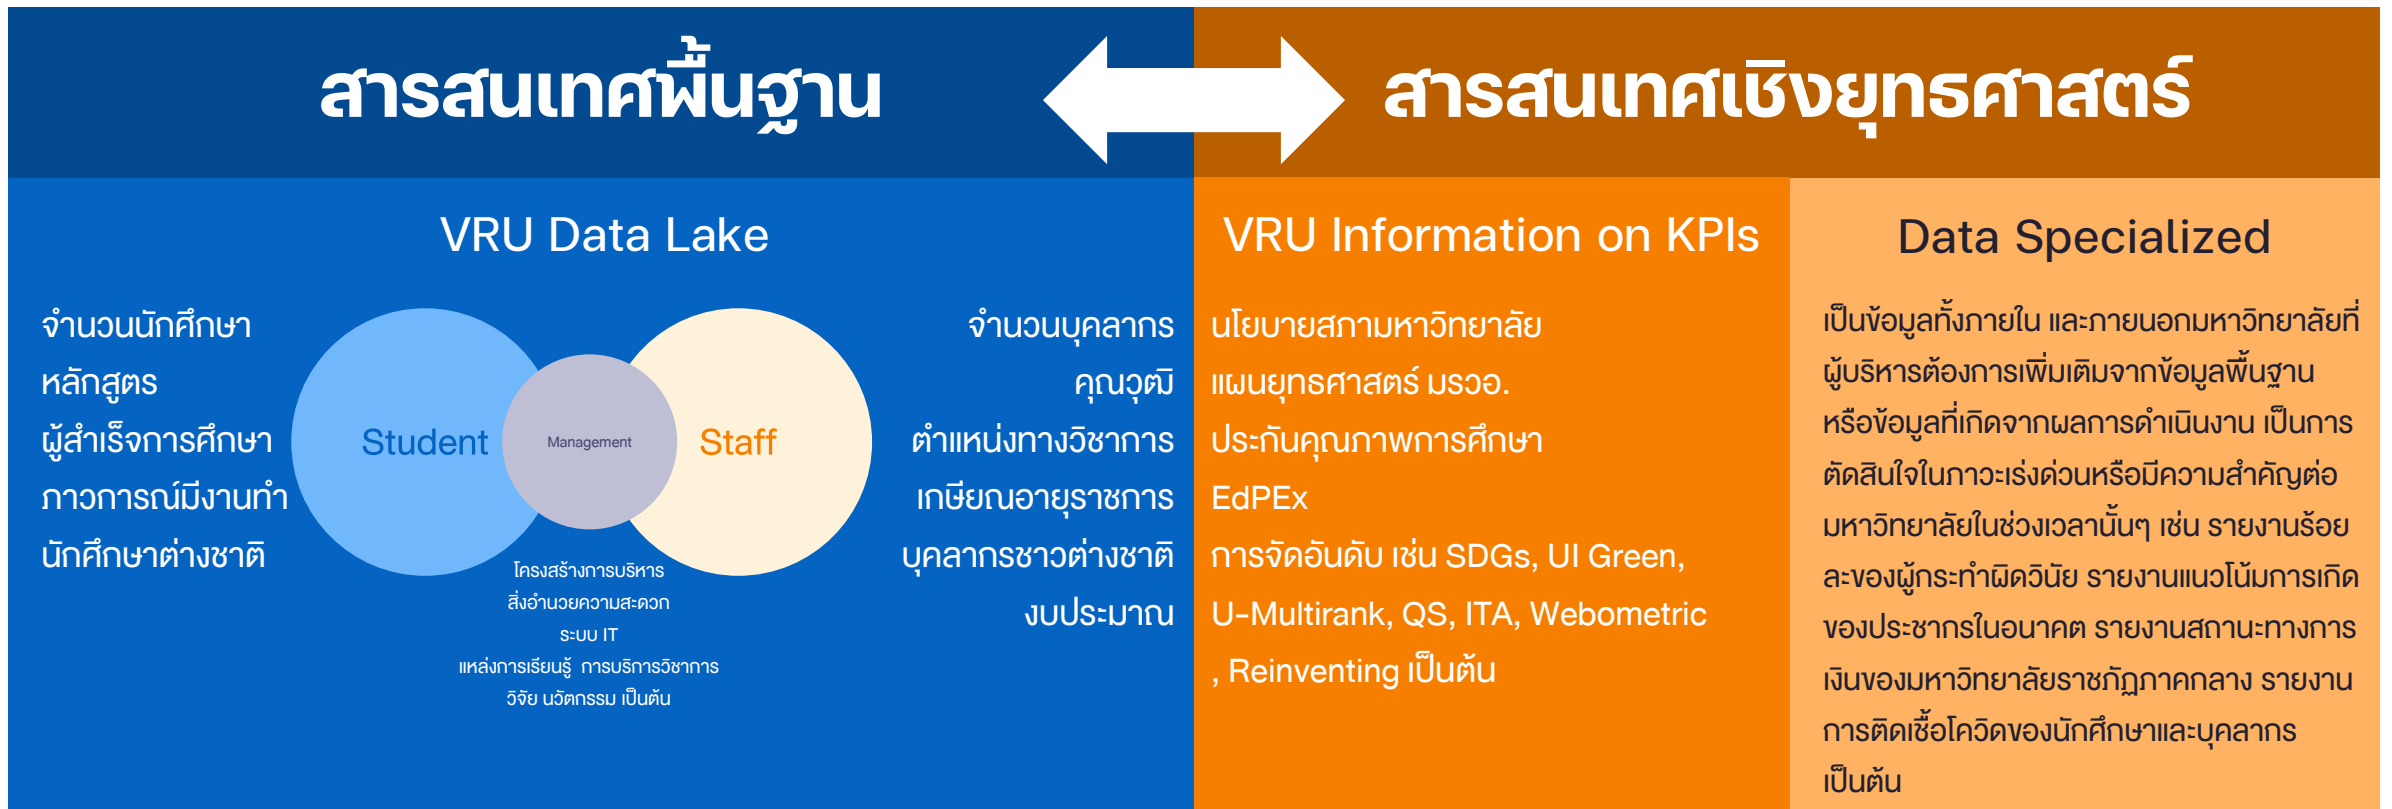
สารสนเทศพื้นฐาน

สารสนเทศเชิงยุทธศาสตร์

VRU Data Lake

จำนวนนักศึกษา
หลักสูตร
ผู้สำเร็จการศึกษา
ภาวการณ์มีงานทำ
นักศึกษาต่างชาติ

Student

Management

Staff

โครงสร้างการบริหาร
สิ่งอำนวยความสะดวก
ระบบ IT
แหล่งการเรียนรู้ การบริการวิชาการ
วิจัย นวัตกรรม เป็นต้น

จำนวนบุคลากร
คุณวุฒิ
ตำแหน่งทางวิชาการ
เกษียณอายุราชการ
บุคลากรชาวต่างชาติ
งบประมาณ

VRU Information on KPIs

นโยบายสภามหาวิทยาลัย
แผนยุทธศาสตร์ มรวอ.
ประกันคุณภาพการศึกษา
EdPEx
การจัดอันดับ เช่น SDGs, UI Green, U-Multirank, QS, ITA, Webometric , Reinventing เป็นต้น

Data Specialized

เป็นข้อมูลทั้งภายใน และภายนอกมหาวิทยาลัยที่ผู้บริหารต้องการเพิ่มเติมจากข้อมูลพื้นฐาน หรือข้อมูลที่เกิดจากผลการดำเนินงาน เป็นการตัดสินใจในภาวะเร่งด่วนหรือมีความสำคัญต่อมหาวิทยาลัยในช่วงเวลานั้นๆ เช่น รายงานร้อยละของผู้กระทำผิดวินัย รายงานแนวโน้มการเกิดของประชากรในอนาคต รายงานสถานะทางการเงินของมหาวิทยาลัยราชภัฏภาคกลาง รายงานการติดเชื้อโควิดของนักศึกษาและบุคลากร เป็นต้น